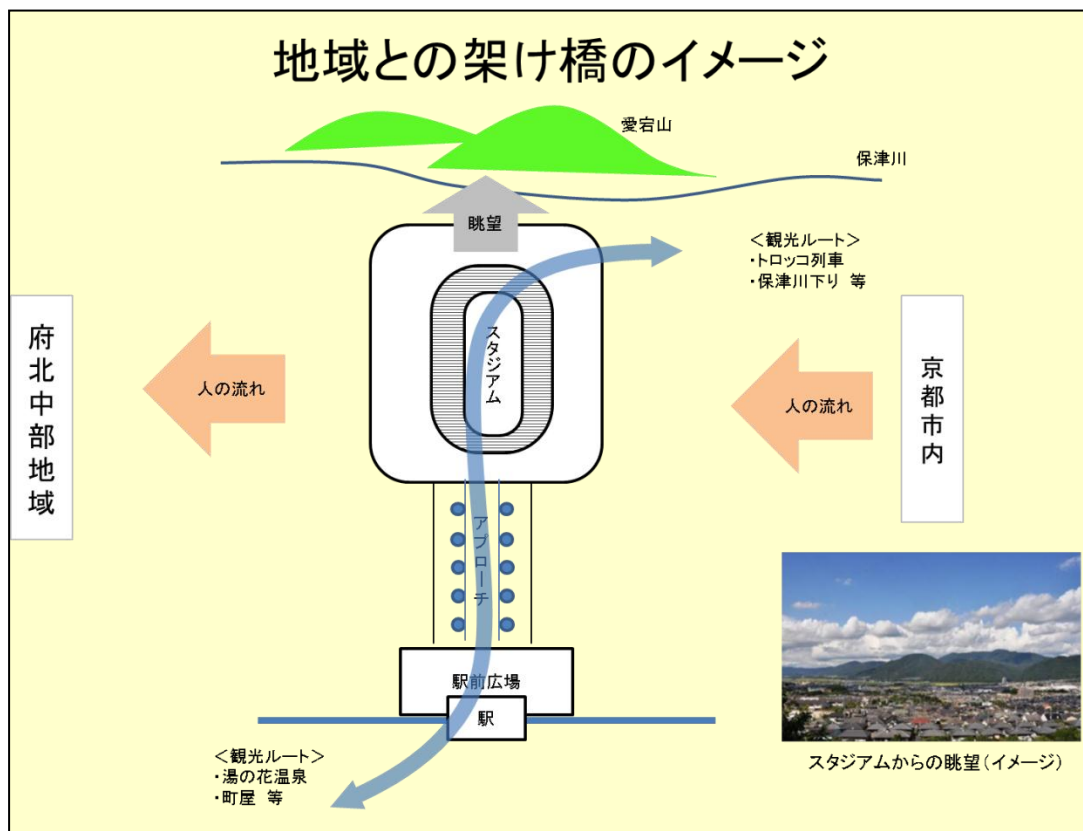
地域との架け橋のイメージ

愛宕山

保津川

眺望

＜観光ルート＞
・トロッコ列車
・保津川下り 等

府北中部地域

人の流れ

スタジアム

人の流れ

京都市内

アプローチ

駅前広場

駅

＜観光ルート＞
・湯の花温泉
・町屋 等

スタジアムからの眺望（イメージ）